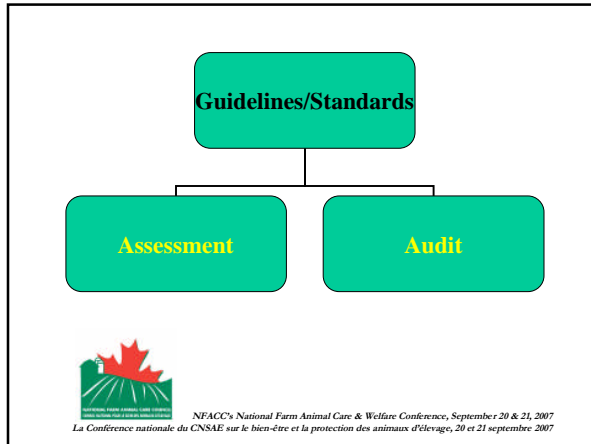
Guidelines/Standards

Assessment

Audit

NATIONAL FARM ANIMAL CARE COUNCIL
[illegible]

NFACC's National Farm Animal Care & Welfare Conference, September 20 & 21, 2007
La Conférence nationale du CNSAE sur le bien-être et la protection des animaux d'élevage, 20 et 21 septembre 2007